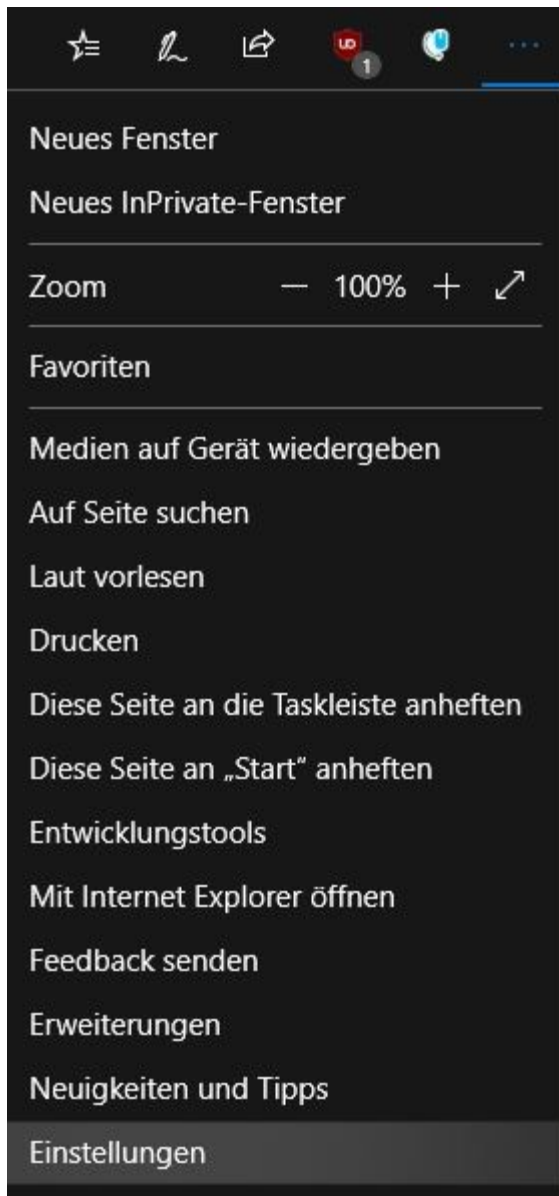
1

Neues Fenster

Neues InPrivate-Fenster

Zoom — 100% +

Favoriten

Medien auf Gerät wiedergeben

Auf Seite suchen

Laut vorlesen

Drucken

Diese Seite an die Taskleiste anheften

Diese Seite an „Start“ anheften

Entwicklungstools

Mit Internet Explorer öffnen

Feedback senden

Erweiterungen

Neuigkeiten und Tipps

Einstellungen